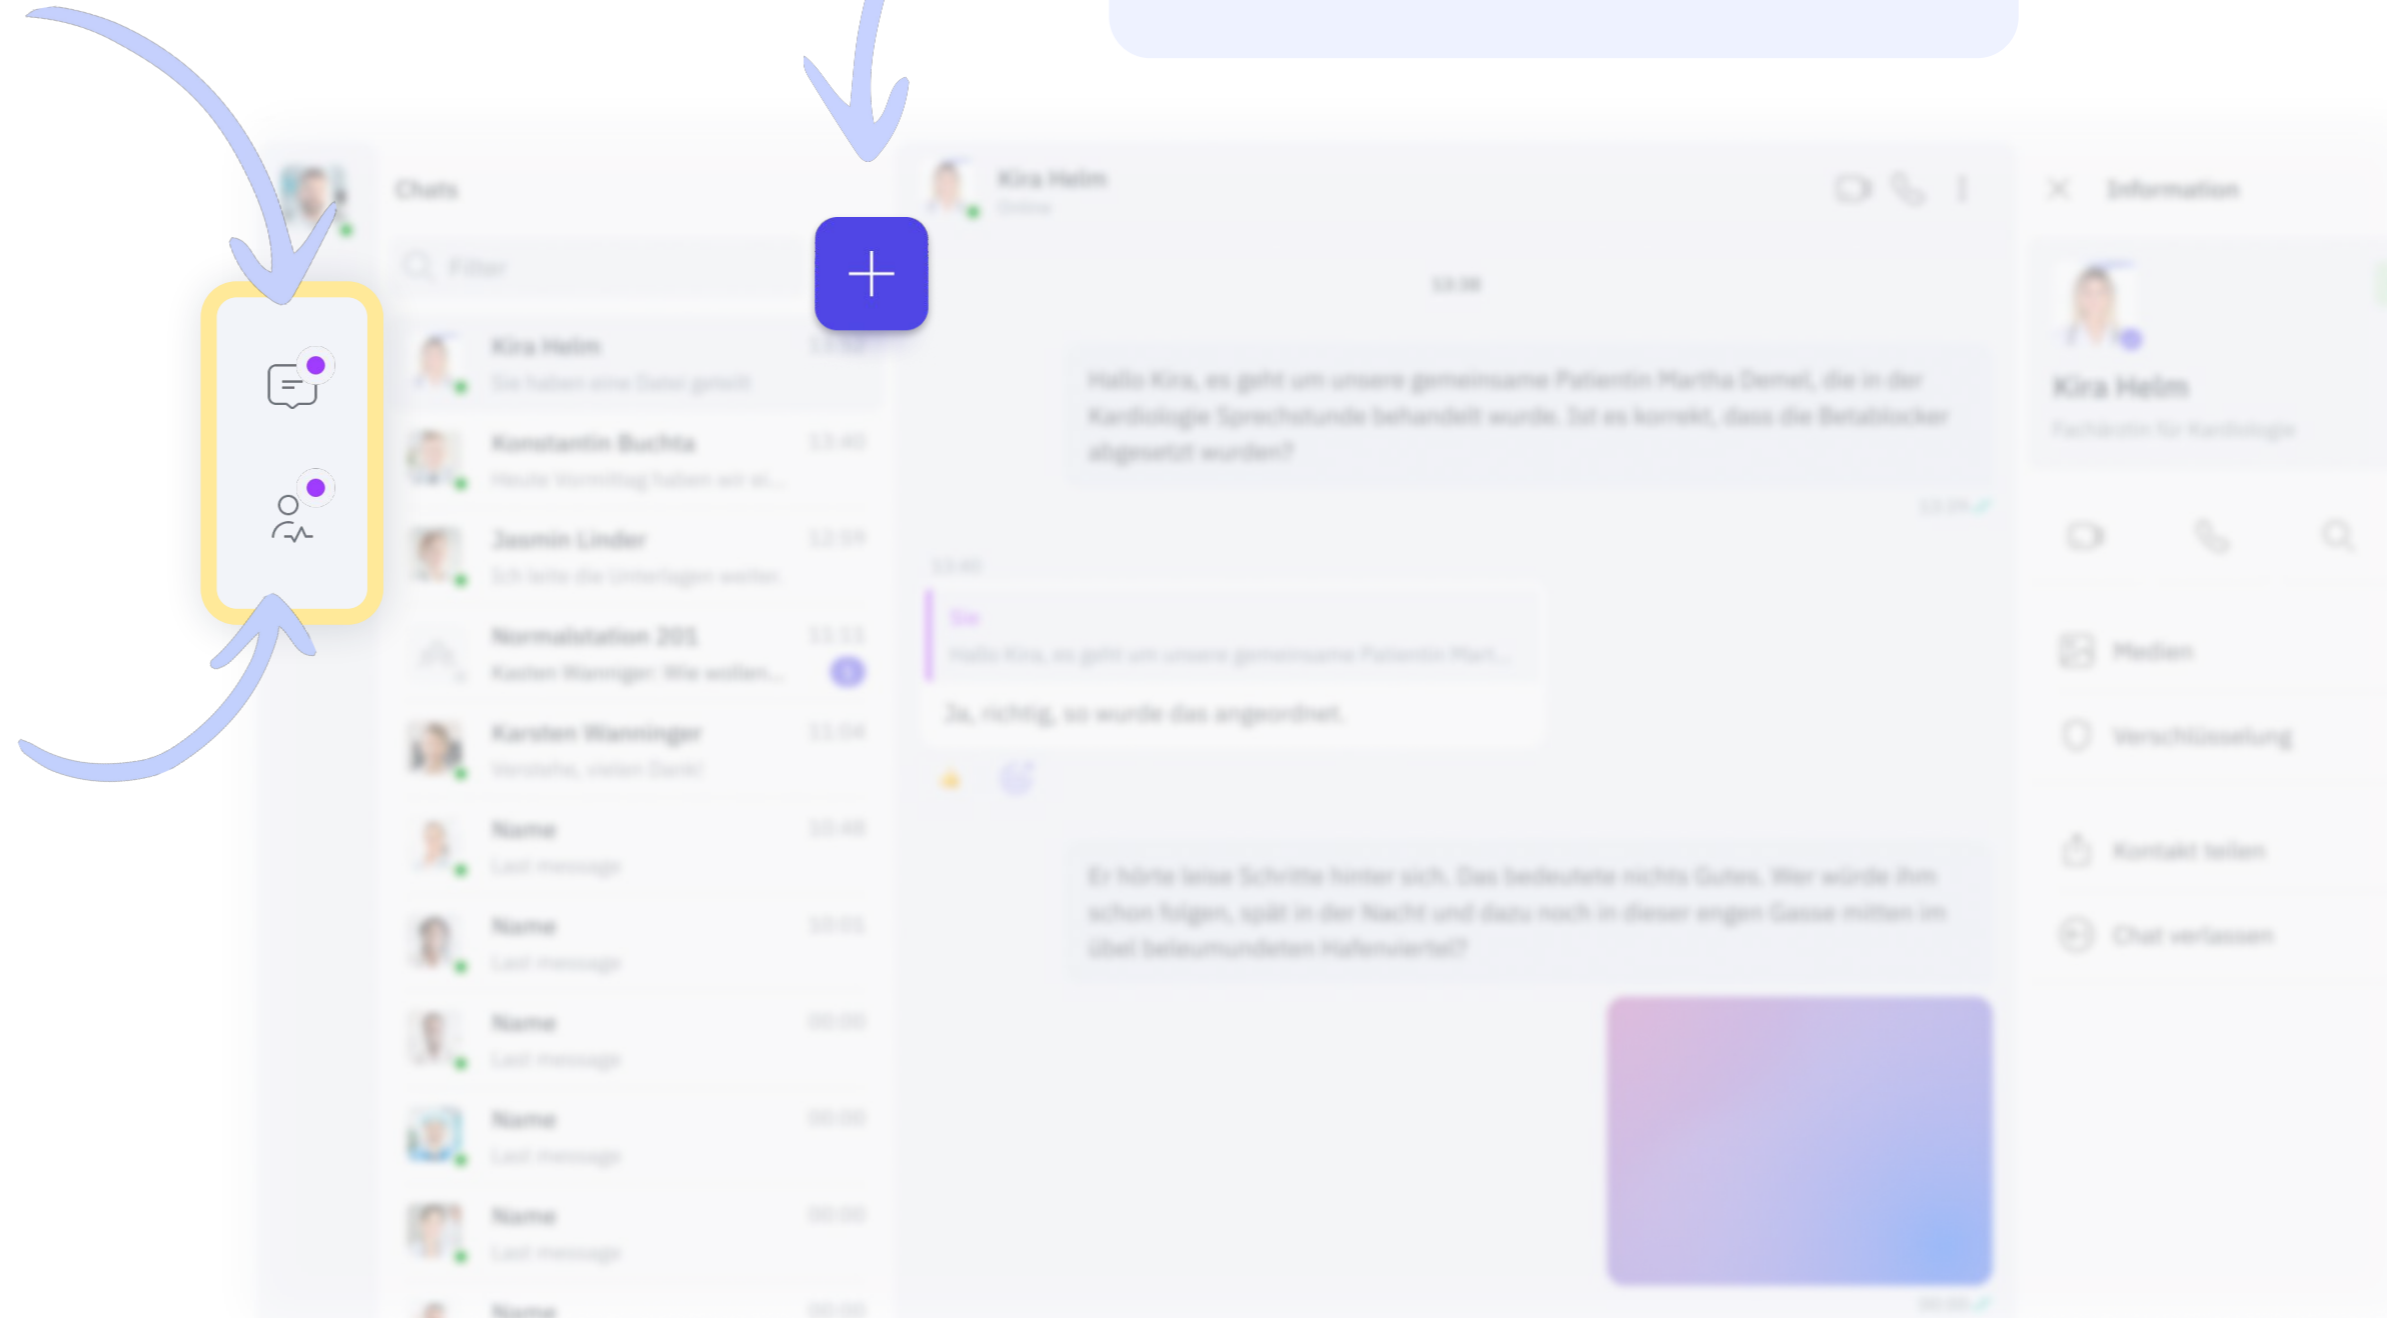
Chats

Filter

Kira Helm
Sie haben eine Datei geteilt

Konstantin Buchta 13:40
Heute Vormittag haben wir ei...

Jasmin Linder 12:59
Ich leite die Unterlagen weiter.

Normalstation 201 11:11
Karsten Wanninger: Wie wollen...

Karsten Wanninger 11:04
Verstehe, vielen Dank!

Name 10:48
Last message

Name 10:01
Last message

Name
Last message

Name
Last message

Name
Last message

Name

Kira Helm
Online

13:38

Hallo Kira, es geht um unsere gemeinsame Patientin Martha Demel, die in der Kardiologie Sprechstunde behandelt wurde. Ist es korrekt, dass die Betablocker abgesetzt wurden?

Sie
Hallo Kira, es geht um unsere gemeinsame Patientin Mart...

Ja, richtig, so wurde das angeordnet.

Er hörte leise Schritte hinter sich. Das bedeutete nichts Gutes. Wer würde ihm schon folgen, spät in der Nacht und dazu noch in dieser engen Gasse mitten im übel beleumundeten Hafenviertel?

Information

Kira Helm
Fachärztin für Kardiologie

Medien

Verschlüsselung

Kontakt teilen

Chat verlassen